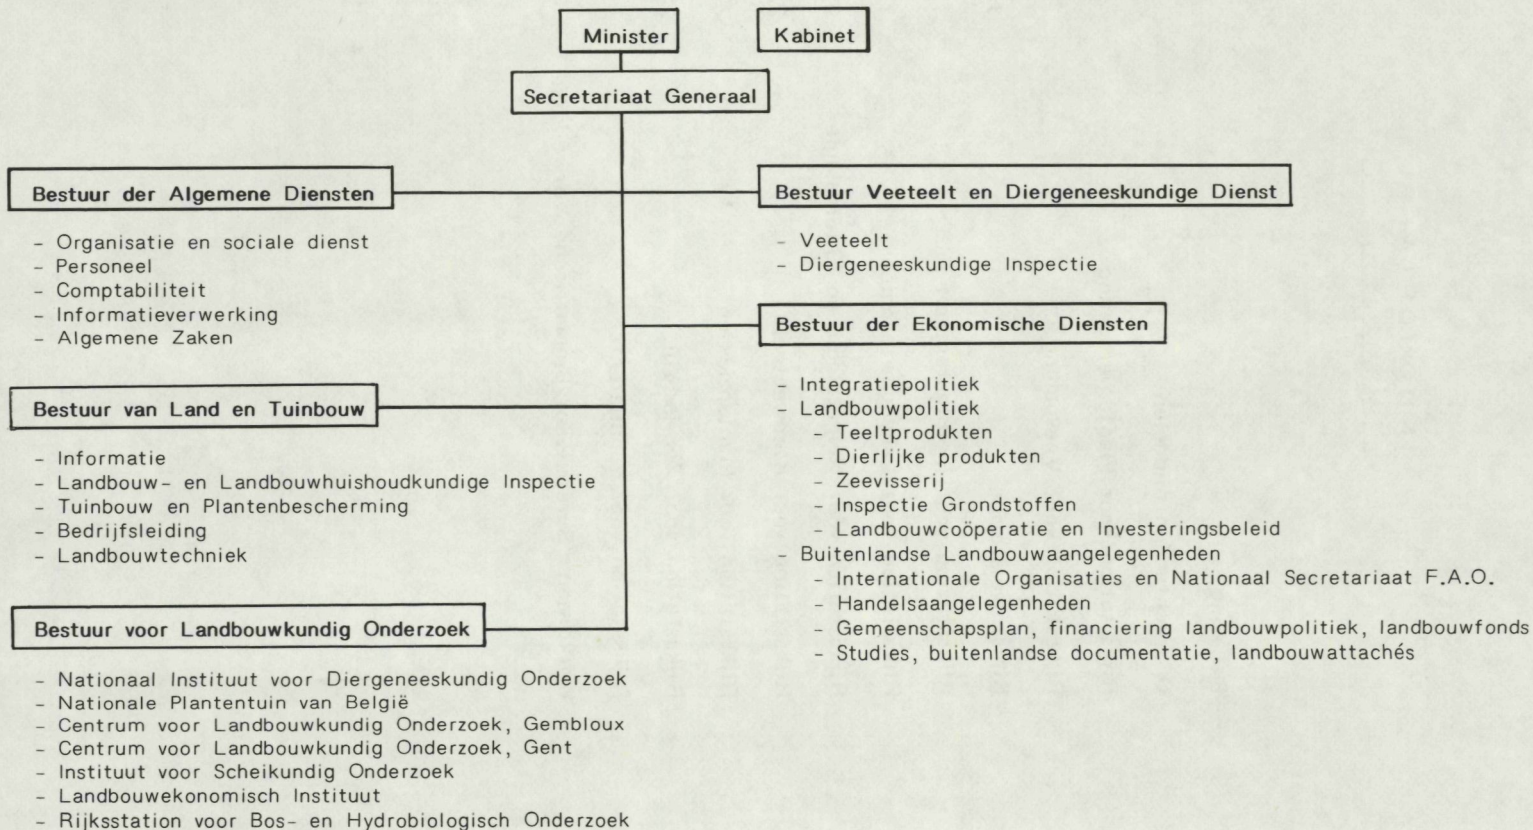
Minister

Kabinet

Secretariaat Generaal

Bestuur der Algemene Diensten

- Organisatie en sociale dienst
- Personeel
- Comptabiliteit
- Informatieverwerking
- Algemene Zaken

Bestuur van Land en Tuinbouw

- Informatie
- Landbouw- en Landbouwhuishoudkundige Inspectie
- Tuinbouw en Plantenbescherming
- Bedrijfsleiding
- Landbouwtechniek

Bestuur voor Landbouwkundig Onderzoek

- Nationaal Instituut voor Diergeneeskundig Onderzoek
- Nationale Plantentuin van België
- Centrum voor Landbouwkundig Onderzoek, Gembloux
- Centrum voor Landbouwkundig Onderzoek, Gent
- Instituut voor Scheikundig Onderzoek
- Landbouwekonomisch Instituut
- Rijksstation voor Bos- en Hydrobiologisch Onderzoek

Bestuur Veeteelt en Diergeneeskundige Dienst

- Veeteelt
- Diergeneeskundige Inspectie

Bestuur der Ekonomische Diensten

- Integratiepolitiek
- Landbouwpolitiek
  - Teeltprodukten
  - Dierlijke produkten
  - Zeevisserij
  - Inspectie Grondstoffen
  - Landbouwcoöperatie en Investeringsbeleid
- Buitenlandse Landbouwaangelegenheden
  - Internationale Organisaties en Nationaal Secretariaat F.A.O.
  - Handelsaangelegenheden
  - Gemeenschapsplan, financiering landbouwpolitiek, landbouwfonds
  - Studies, buitenlandse documentatie, landbouwattachés